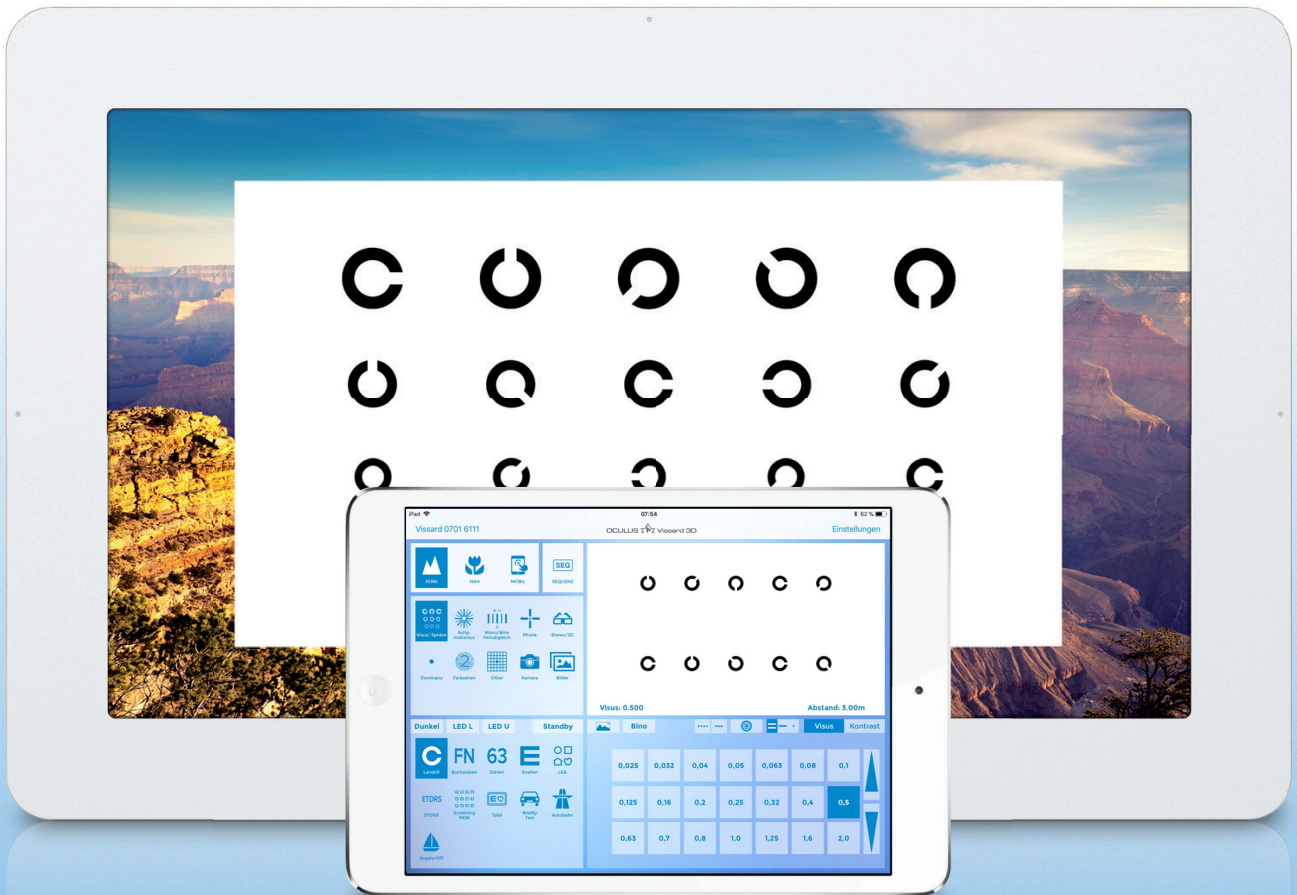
iPad
07:54
62 %
Vissard 0701 6111
OCULUS Vissard 3D
Einstellungen

FERN
NAH
MOBIL
SEQ
SEQUENZ

Visus/ Sphäre
Astigmatismus
Mono/Bino Feinabgleich
Phorie
Stereo/3D
Dominanz
Farbsehen
Gitter
Kamera
Bilder

Visus: 0.500
Abstand: 3.00m

Dunkel
LED L
LED U
Standby
Bino
Visus
Kontrast

Landolt
FN
Buchstaben
63
Zahlen
Snellen
LEA
ETDRS
ETDRS
Screening PPM
Tafel
Reality Test
Autobahn
Segelschiff

| 0,025 | 0,032 | 0,04 | 0,05 | 0,063 | 0,08 | 0,1 |
|---|---|---|---|---|---|---|
| 0,125 | 0,16 | 0,2 | 0,25 | 0,32 | 0,4 | 0,5 |
| 0,63 | 0,7 | 0,8 | 1,0 | 1,25 | 1,6 | 2,0 |